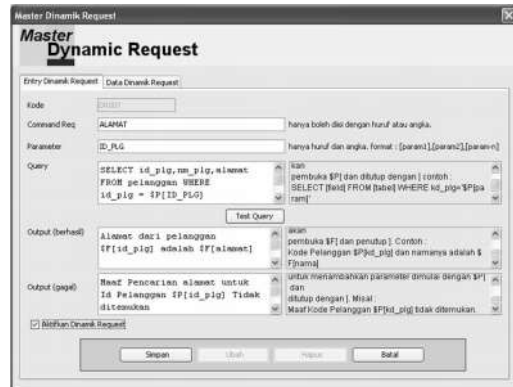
Master Dinamik Request

Master
Dynamic Request

Entry Dinamik Request | Data Dinamik Request

Kode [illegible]

Command Req ALAMAT
hanya boleh diisi dengan huruf atau angka.

Parameter ID_PLG
hanya huruf dan angka. format : [param1],[param2],[param-n]

Query
SELECT id_plg,nm_plg,alamat FROM pelanggan WHERE id_pig = $P[ID_PLG]
kan pembuka $P[ dan ditutup dengan ] contoh : SELECT [field] FROM [tabel] WHERE kd_plg='$P[param]'

Test Query

Output (berhasil)
Alamat dari pelanggan $F[id_plg] adalah $F[alamat]
akan pembuka $F[ dan penutup ]. Contoh : Kode Pelanggan $P[kd_plg] dan namanya adalah $F[nama]

Output (gagal)
Maaf Pencarian alamat untuk Id Pelanggan $P[id_plg] Tidak ditemukan
untuk menambahkan parameter dimulai dengan $P[ dan ditutup dengan ]. Misal : Maaf Kode Pelanggan $P[kd_plg] tidak ditemukan.

Aktifkan Dinamik Request

Simpan | Ubah | Hapus | Batal